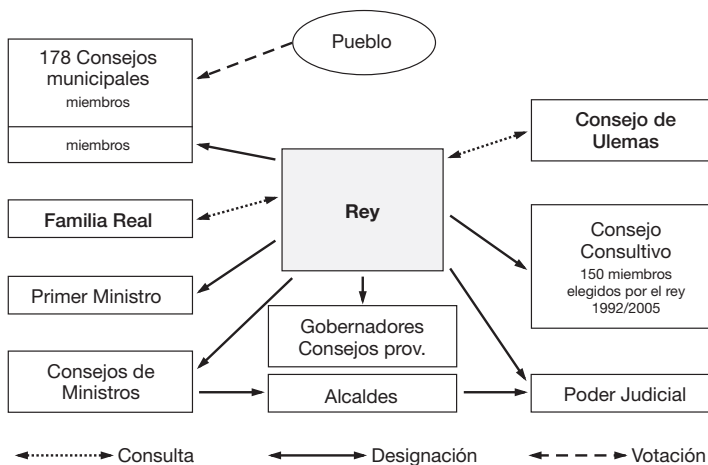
Pueblo

178 Consejos municipales
miembros

miembros

Consejo de Ulemas

Familia Real

Rey

Consejo Consultivo
150 miembros elegidos por el rey 1992/2005

Primer Ministro

Gobernadores
Consejos prov.

Consejos de Ministros

Alcaldes

Poder Judicial

Consulta

Designación

Votación